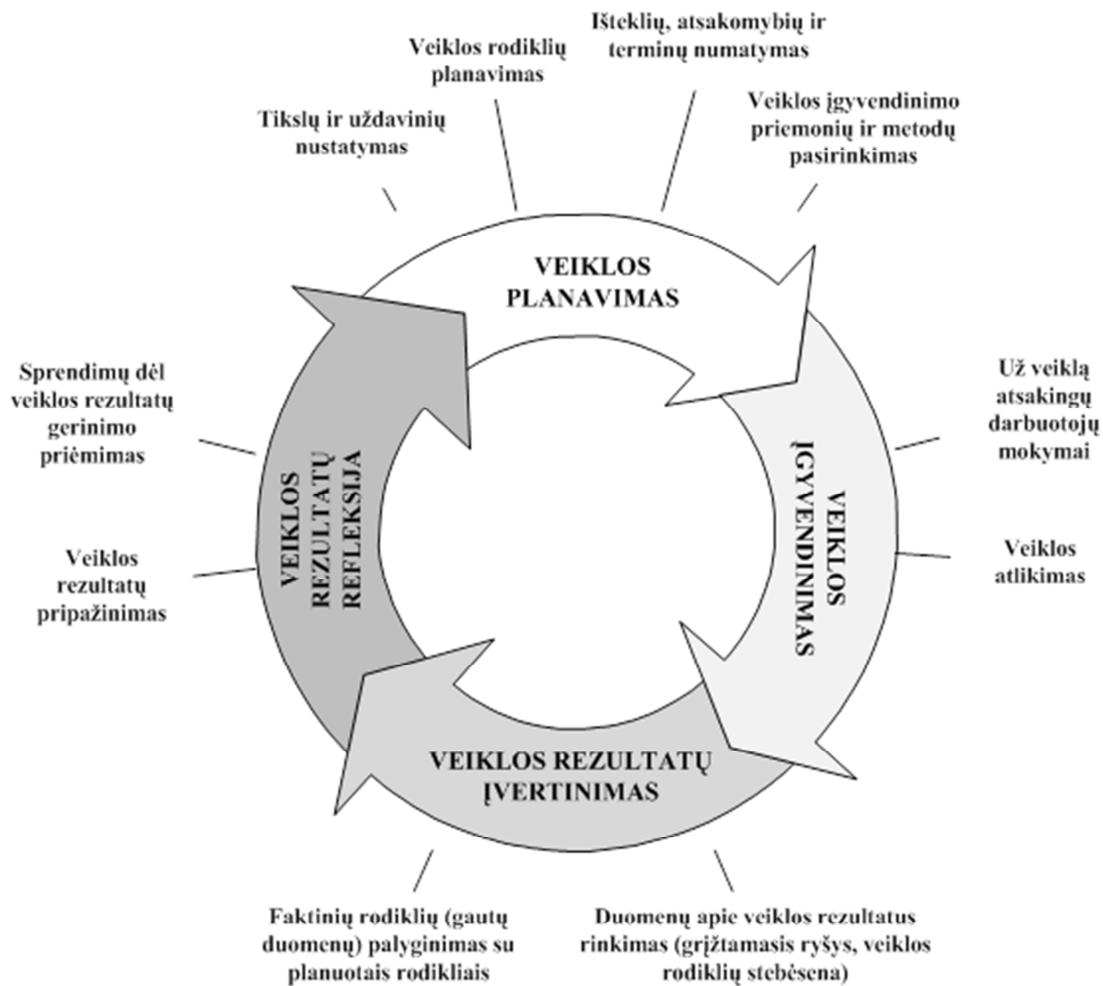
Išteklių, atsakomybių ir terminų numatymas

Veiklos rodiklių planavimas

Veiklos įgyvendinimo priemonių ir metodų pasirinkimas

Tikslų ir uždavinių nustatymas

VEIKLOS PLANAVIMAS

Sprendimų dėl veiklos rezultatų gerinimo priėmimas

Už veiklą atsakingų darbuotojų mokymai

VEIKLOS REZULTATŲ REFLEKSIJA

VEIKLOS ĮGYVENDINIMAS

Veiklos rezultatų pripažinimas

Veiklos atlikimas

VEIKLOS REZULTATŲ ĮVERTINIMAS

Faktinių rodiklių (gautų duomenų) palyginimas su planuotais rodikliais

Duomenų apie veiklos rezultatus rinkimas (grįžtamasis ryšys, veiklos rodiklių stebėsena)